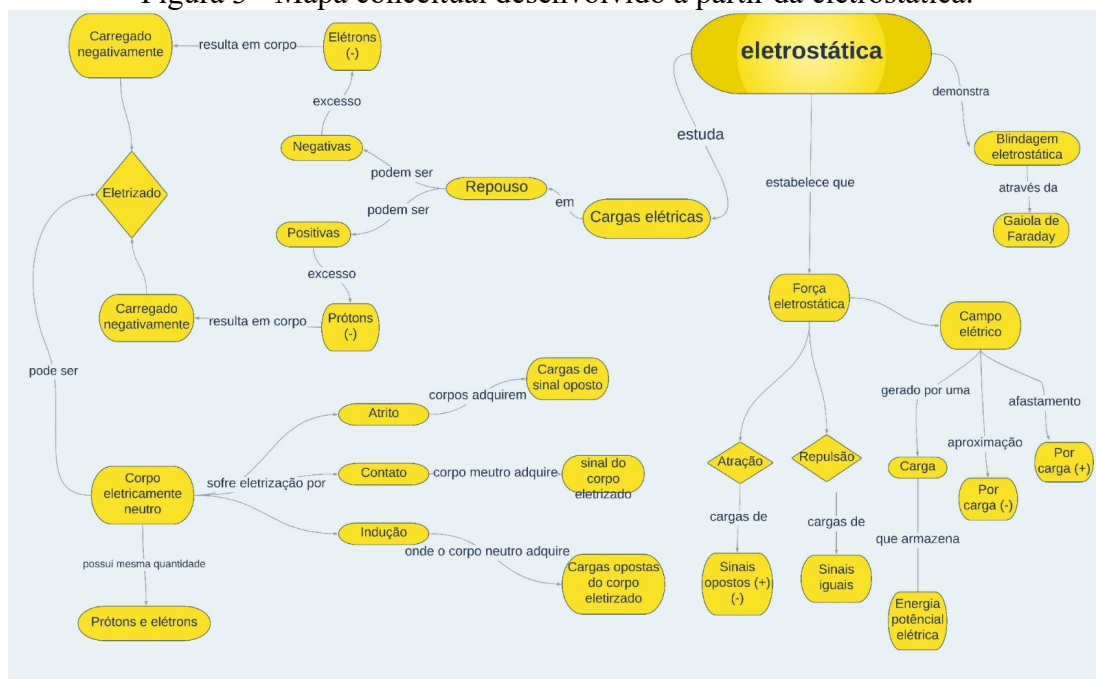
Figura 3 - Mapa conceitual desenvolvido a partir da eletrostática.

eletrostática

estuda

demonstra

Blindagem eletrostática

através da

Gaiola de Faraday

estabelece que

Cargas elétricas

em

Repouso

podem ser

Negativas

excesso

Elétrons (-)

resulta em corpo

Carregado negativamente

podem ser

Positivas

excesso

Prótons (-)

resulta em corpo

Carregado negativamente

Eletrizado

pode ser

Corpo eletricamente neutro

sofre eletrização por

Atrito

corpos adquirem

Cargas de sinal oposto

Contato

corpo meutro adquire

sinal do corpo eletrizado

Indução

onde o corpo neutro adquire

Cargas opostas do corpo eletirzado

possui mesma quantidade

Prótons e elétrons

Força eletrostática

Atração

cargas de

Sinais opostos (+)(-)

Repulsão

cargas de

Sinais iguais

Campo elétrico

gerado por uma

Carga

que armazena

Energia potêncial elétrica

aproximação

Por carga (-)

afastamento

Por carga (+)